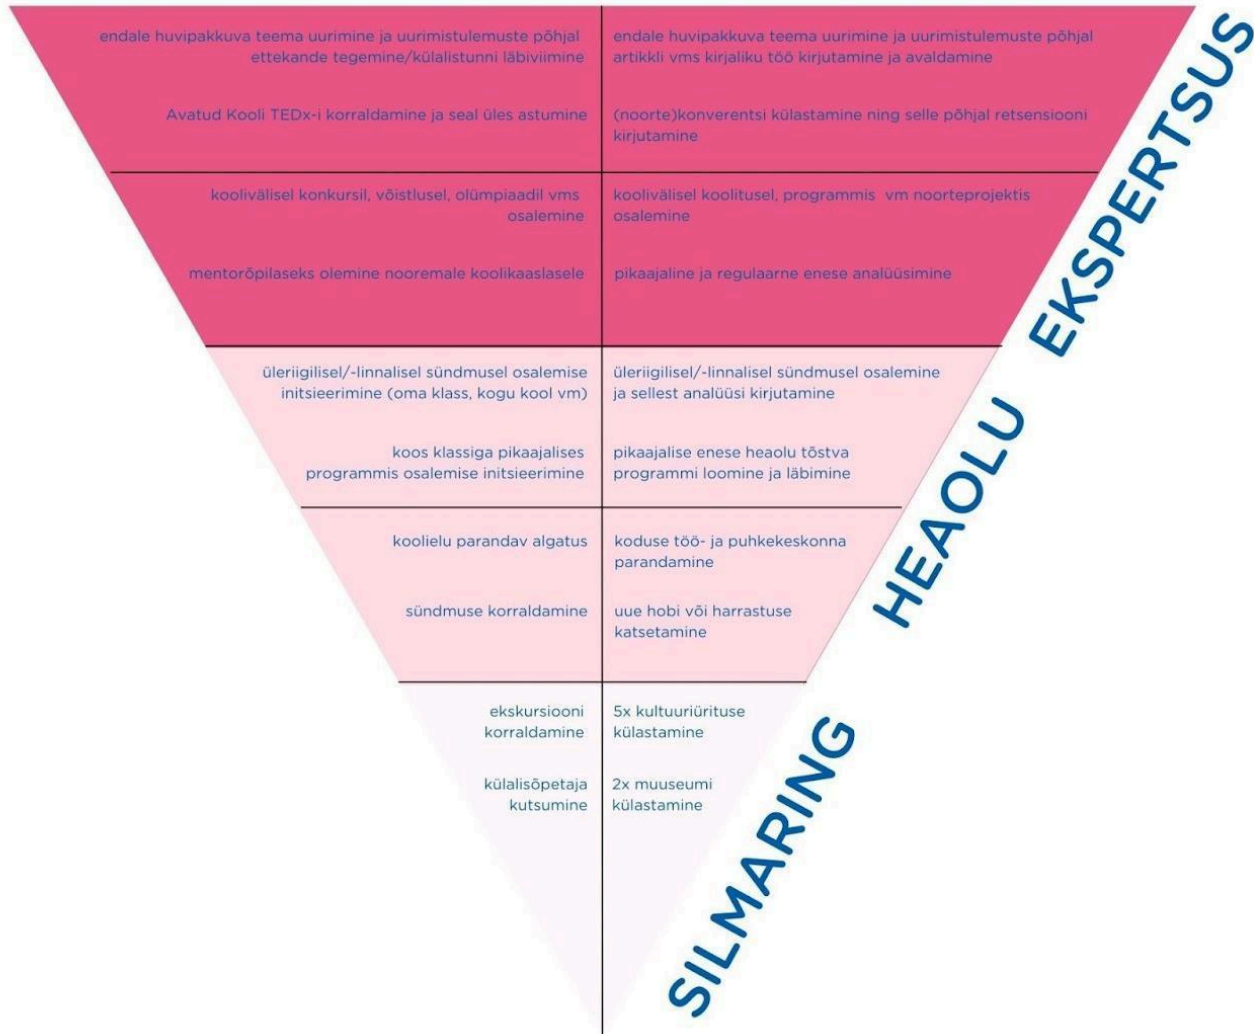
endale huvipakkuva teema uurimine ja uurimistulemuste põhjal ettekande tegemine/külalistunni läbiviimine

endale huvipakkuva teema uurimine ja uurimistulemuste põhjal artikkli vms kirjaliku töö kirjutamine ja avaldamine

Avatud Kooli TEDx-i korraldamine ja seal üles astumine

(noorte)konverentsi külastamine ning selle põhjal retsensiooni kirjutamine

koolivälisel konkursil, võistlusel, olümpiaadil vms osalemine

koolivälisel koolitusel, programmis vm noorteprojektis osalemine

mentoröpilaseks olemine nooremale koolikaaslasele

pikaajaline ja regulaarne enese analüüsimine

üleriigilisel/-linnalisel sündmusel osalemise initsieerimine (oma klass, kogu kool vm)

üleriigilisel/-linnalisel sündmusel osalemine ja sellest analüüsi kirjutamine

koos klassiga pikaajalises programmis osalemise initsieerimine

pikaajalise enese heaolu tõstva programmi loomine ja läbimine

koolielu parandav algatus

koduse töö- ja puhkekeskonna parandamine

sündmuse korraldamine

uue hobi või harrastuse katsetamine

ekskursiooni korraldamine

5x kultuuriürituse külastamine

külalisõpetaja kutsumine

2x muuseumi külastamine

EKSPERTSUS

HEAOLU

SILMARING